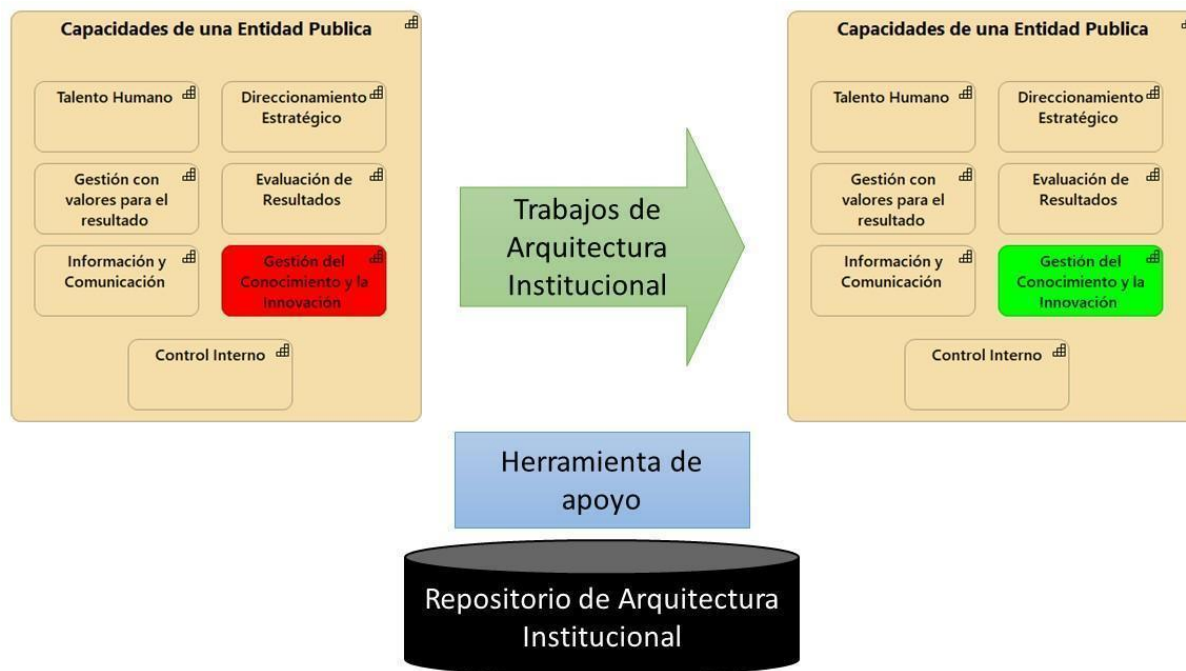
Capacidades de una Entidad Publica

Talento Humano

Direccionamiento Estratégico

Gestión con valores para el resultado

Evaluación de Resultados

Información y Comunicación

Gestión del Conocimiento y la Innovación

Control Interno

Trabajos de Arquitectura Institucional

Capacidades de una Entidad Publica

Talento Humano

Direccionamiento Estratégico

Gestión con valores para el resultado

Evaluación de Resultados

Información y Comunicación

Gestión del Conocimiento y la Innovación

Control Interno

Herramienta de apoyo

Repositorio de Arquitectura Institucional